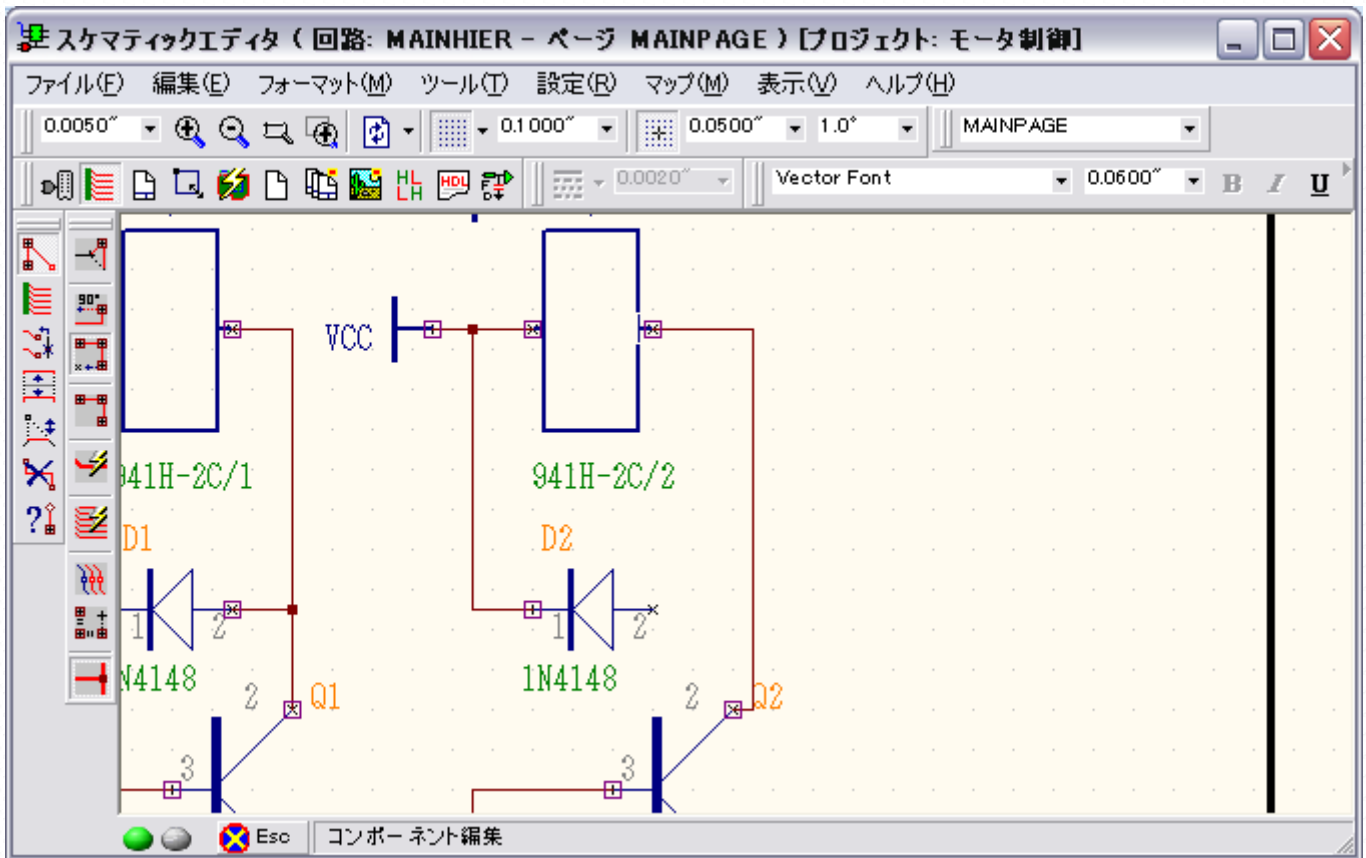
スケマティックエディタ ( 回路: MAINHIER - ページ MAINPAGE ) [プロジェクト: モータ制御]

ファイル(F) 編集(E) フォーマット(M) ツール(T) 設定(R) マップ(M) 表示(V) ヘルプ(H)

0.0050″ 0.1000″ 0.0500″ 1.0° MAINPAGE

HL LH HDL 0.0020″ Vector Font 0.0600″ B I U

90°

VCC

941H-2C/1

941H-2C/2

D1

D2

1 2

1 2

N4148

1N4148

2 Q1

2 Q2

3

3

Esc コンポーネント編集